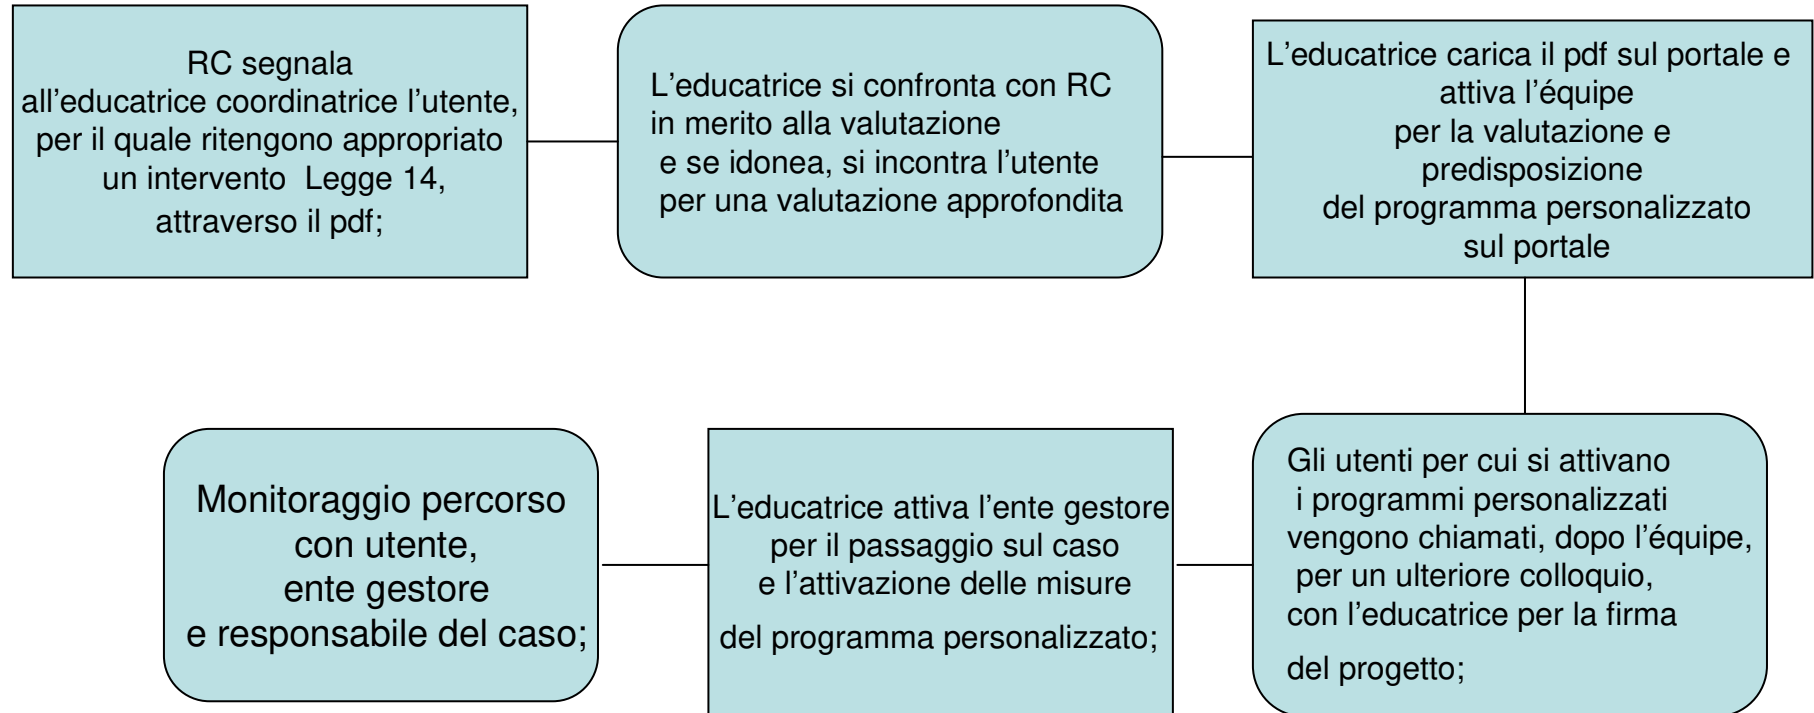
RC segnala all’educatrice coordinatrice l’utente, per il quale ritengono appropriato un intervento Legge 14, attraverso il pdf;

L’educatrice si confronta con RC in merito alla valutazione e se idonea, si incontra l’utente per una valutazione approfondita

L’educatrice carica il pdf sul portale e attiva l’équipe per la valutazione e predisposizione del programma personalizzato sul portale

Gli utenti per cui si attivano i programmi personalizzati vengono chiamati, dopo l’équipe, per un ulteriore colloquio, con l’educatrice per la firma del progetto;

L’educatrice attiva l’ente gestore per il passaggio sul caso e l’attivazione delle misure del programma personalizzato;

Monitoraggio percorso con utente, ente gestore e responsabile del caso;